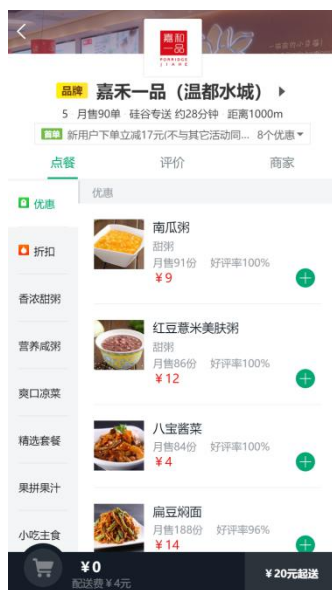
嘉和一品
PORRIDGE

品牌 嘉禾一品（温都水城）

5 月售90单 硅谷专送 约28分钟 距离1000m

首单 新用户下单立减17元(不与其它活动同... 8个优惠

点餐
评价
商家

优惠
折扣
香浓甜粥
营养咸粥
爽口凉菜
精选套餐
果拼果汁
小吃主食

优惠

南瓜粥
甜粥
月售91份 好评率100%
¥9

红豆薏米美肤粥
甜粥
月售86份 好评率100%
¥12

八宝酱菜
月售106份 好评率100%
¥4

扁豆焖面
月售188份 好评率96%
¥14

¥0
配送费¥4元
¥20元起送